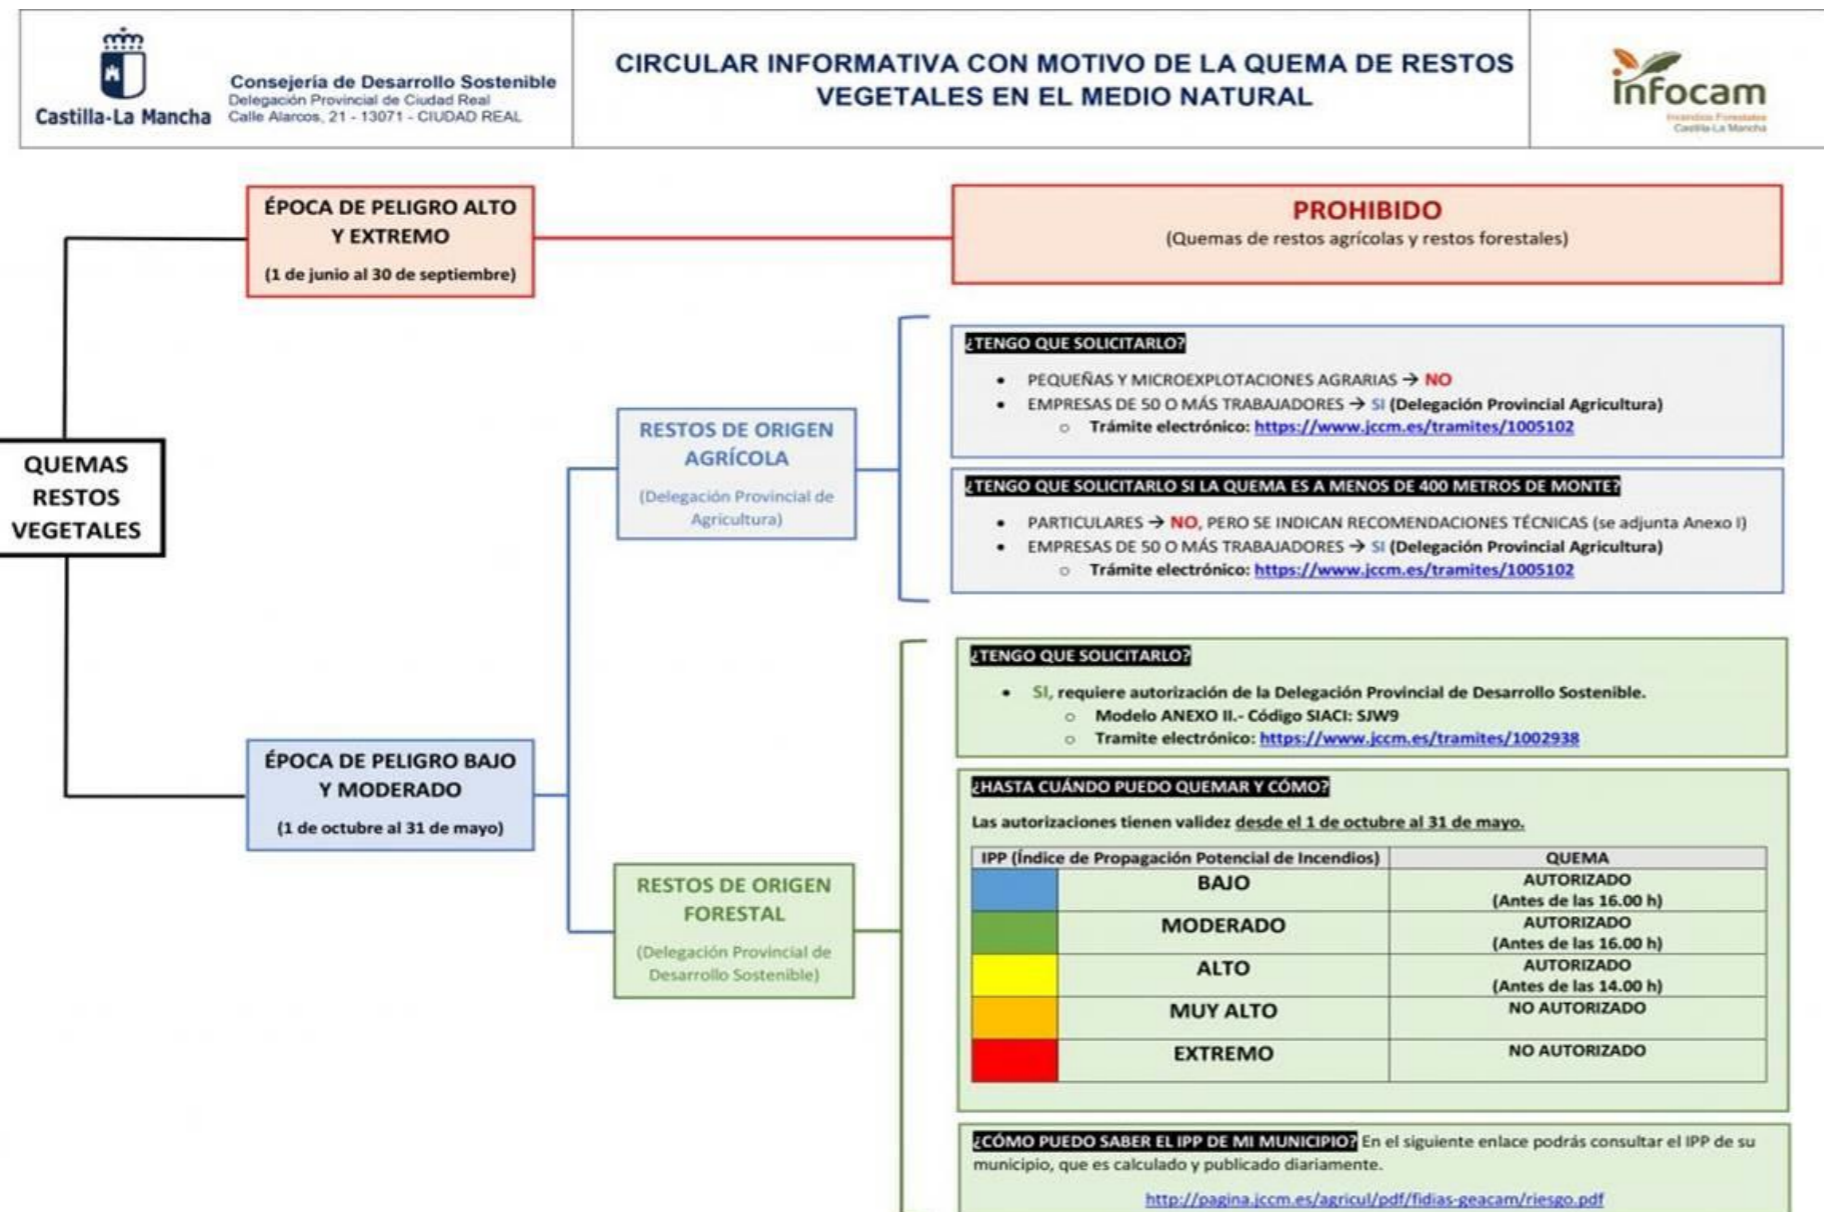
Castilla-La Mancha

Consejería de Desarrollo Sostenible
Delegación Provincial de Ciudad Real
Calle Alarcos, 21 - 13071 - CIUDAD REAL

CIRCULAR INFORMATIVA CON MOTIVO DE LA QUEMA DE RESTOS VEGETALES EN EL MEDIO NATURAL

infocam
Incendios Forestales
Castilla-La Mancha

QUEMAS RESTOS VEGETALES

ÉPOCA DE PELIGRO ALTO Y EXTREMO
(1 de junio al 30 de septiembre)

PROHIBIDO
(Quemas de restos agrícolas y restos forestales)

ÉPOCA DE PELIGRO BAJO Y MODERADO
(1 de octubre al 31 de mayo)

RESTOS DE ORIGEN AGRÍCOLA
(Delegación Provincial de Agricultura)

¿TENGO QUE SOLICITARLO?
- PEQUEÑAS Y MICROEXPLOTACIONES AGRARIAS → NO
- EMPRESAS DE 50 O MÁS TRABAJADORES → SI (Delegación Provincial Agricultura)
  - Trámite electrónico: https://www.jccm.es/tramites/1005102

¿TENGO QUE SOLICITARLO SI LA QUEMA ES A MENOS DE 400 METROS DE MONTE?
- PARTICULARES → NO, PERO SE INDICAN RECOMENDACIONES TÉCNICAS (se adjunta Anexo I)
- EMPRESAS DE 50 O MÁS TRABAJADORES → SI (Delegación Provincial Agricultura)
  - Trámite electrónico: https://www.jccm.es/tramites/1005102

RESTOS DE ORIGEN FORESTAL
(Delegación Provincial de Desarrollo Sostenible)

¿TENGO QUE SOLICITARLO?
- SI, requiere autorización de la Delegación Provincial de Desarrollo Sostenible.
  - Modelo ANEXO II.- Código SIACI: SJW9
  - Tramite electrónico: https://www.jccm.es/tramites/1002938

¿HASTA CUÁNDO PUEDO QUEMAR Y CÓMO?
Las autorizaciones tienen validez desde el 1 de octubre al 31 de mayo.

| IPP (Índice de Propagación Potencial de Incendios) | | QUEMA |
|---|---|---|
| | BAJO | AUTORIZADO (Antes de las 16.00 h) |
| | MODERADO | AUTORIZADO (Antes de las 16.00 h) |
| | ALTO | AUTORIZADO (Antes de las 14.00 h) |
| | MUY ALTO | NO AUTORIZADO |
| | EXTREMO | NO AUTORIZADO |

¿CÓMO PUEDO SABER EL IPP DE MI MUNICIPIO? En el siguiente enlace podrás consultar el IPP de su municipio, que es calculado y publicado diariamente.
http://pagina.jccm.es/agricul/pdf/fidias-geacam/riesgo.pdf